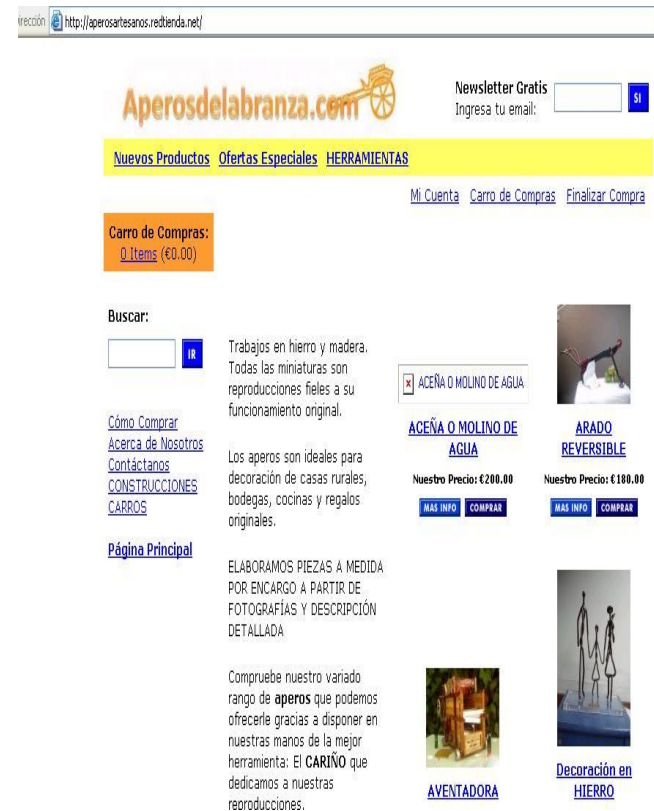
irección http://aperosartesanos.redtienda.net/

Aperosdelabranza.com

Newsletter Gratis
Ingresa tu email:
SI

Nuevos Productos Ofertas Especiales HERRAMIENTAS

Mi Cuenta Carro de Compras Finalizar Compra

Carro de Compras:
0 Items (€0.00)

Buscar:
IR

Cómo Comprar
Acerca de Nosotros
Contáctanos
CONSTRUCCIONES
CARROS

Página Principal

Trabajos en hierro y madera. Todas las miniaturas son reproducciones fieles a su funcionamiento original.

Los aperos son ideales para decoración de casas rurales, bodegas, cocinas y regalos originales.

ELABORAMOS PIEZAS A MEDIDA POR ENCARGO A PARTIR DE FOTOGRAFÍAS Y DESCRIPCIÓN DETALLADA

Compruebe nuestro variado rango de **aperos** que podemos ofrecerle gracias a disponer en nuestras manos de la mejor herramienta: El **CARIÑO** que dedicamos a nuestras reproducciones.

ACEÑA O MOLINO DE AGUA

ACEÑA O MOLINO DE AGUA
Nuestro Precio: €200.00
MAS INFO COMPRAR

ARADO REVERSIBLE
Nuestro Precio: €180.00
MAS INFO COMPRAR

AVENTADORA

Decoración en HIERRO